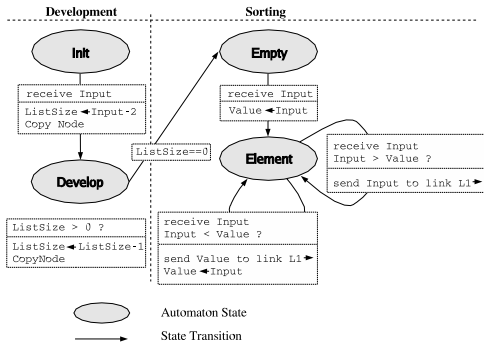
Development

Sorting

Init

receive Input

ListSize ◄ Input-2
Copy Node

Develop

ListSize > 0 ?

ListSize ◄ ListSize-1
CopyNode

ListSize==0

Empty

receive Input

Value ◄ Input

Element

receive Input
Input > Value ?

send Input to link L1 ►

receive Input
Input < Value ?

send Value to link L1 ►
Value ◄ Input

Automaton State

State Transition